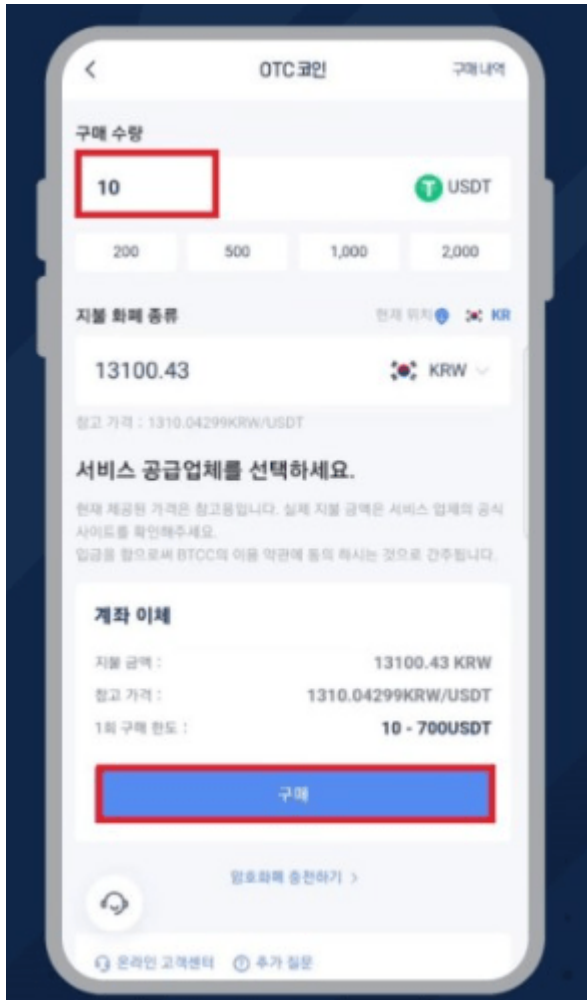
<

OTC 코인

구매 내역

구매 수량

10

USDT

200

500

1,000

2,000

지불 화폐 종류

현재 위치

KR

13100.43

KRW

참고 가격 : 1310.04299KRW/USDT

서비스 공급업체를 선택하세요.

현재 제공된 가격은 참고용입니다. 실제 지불 금액은 서비스 업체의 공식 사이드를 확인해주세요.

입금을 함으로써 BTCC의 이용 약관에 동의 하시는 것으로 간주됩니다.

계좌 이체

지불 금액 :

13100.43 KRW

참고 가격 :

1310.04299KRW/USDT

1회 구매 한도 :

10 - 700USDT

구매

암호화폐 충전하기 >

온라인 고객센터

추가 질문